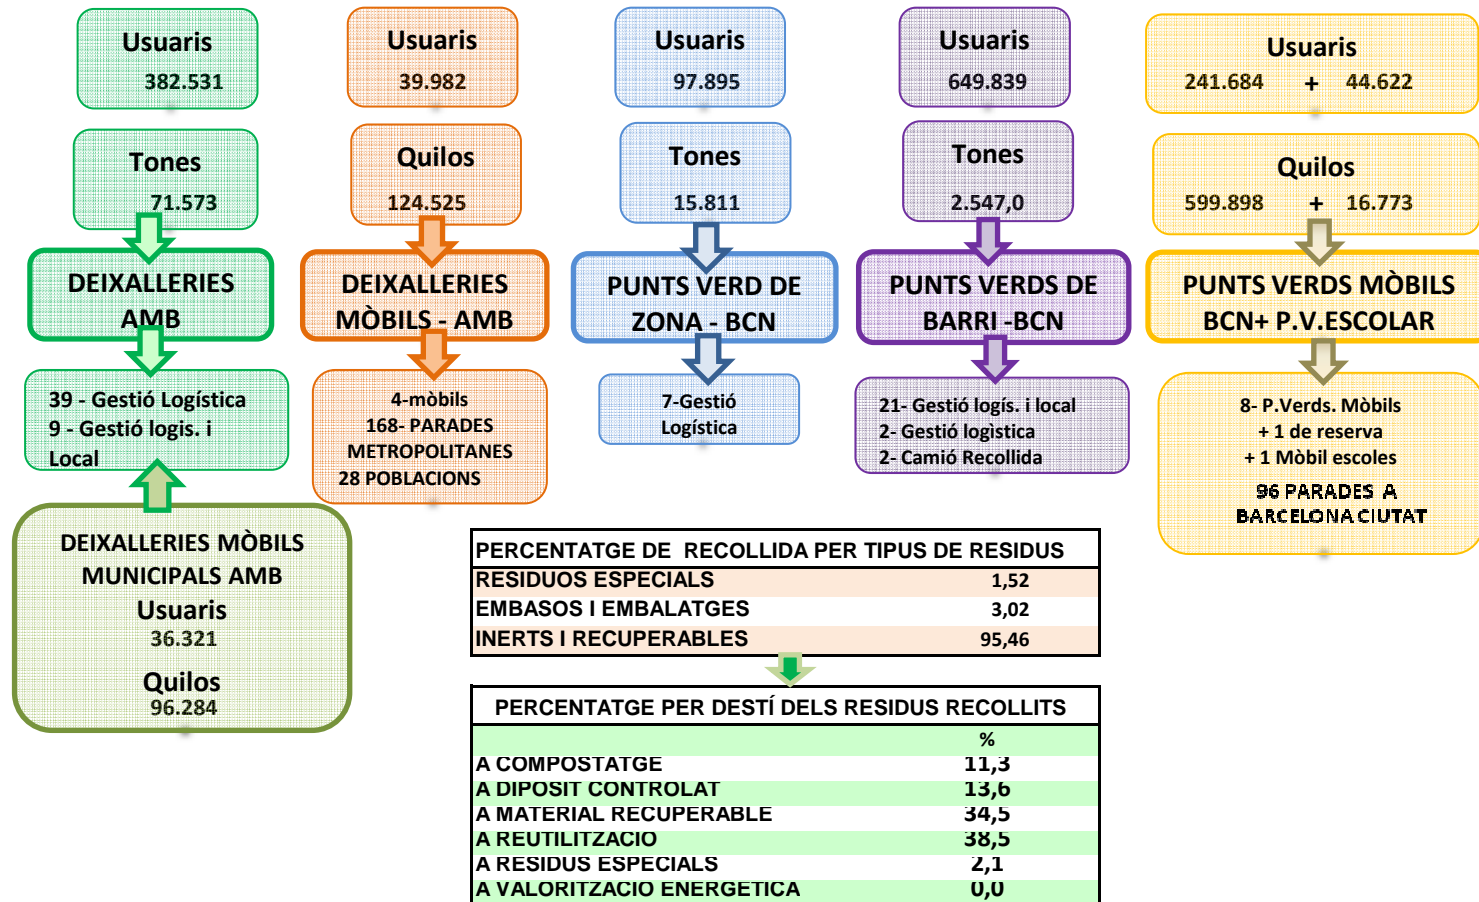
Usuaris
382.531

Tones
71.573

DEIXALLERIES AMB

39 - Gestió Logística
9 - Gestió logis. i Local

DEIXALLERIES MÒBILS MUNICIPALS AMB
Usuaris
36.321
Quilos
96.284

Usuaris
39.982

Quilos
124.525

DEIXALLERIES MÒBILS - AMB

4-mòbils
168- PARADES METROPOLITANES
28 POBLACIONS

Usuaris
97.895

Tones
15.811

PUNTS VERD DE ZONA - BCN

7-Gestió Logística

Usuaris
649.839

Tones
2.547,0

PUNTS VERDS DE BARRI -BCN

21- Gestió logís. i local
2- Gestió logística
2- Camió Recollida

Usuaris
241.684 + 44.622

Quilos
599.898 + 16.773

PUNTS VERDS MÒBILS BCN+ P.V.ESCOLAR

8- P.Verds. Mòbils
+ 1 de reserva
+ 1 Mòbil escoles
96 PARADES A BARCELONA CIUTAT

| PERCENTATGE DE RECOLLIDA PER TIPUS DE RESIDUS | |
|---|---|
| RESIDUOS ESPECIALS | 1,52 |
| EMBASOS I EMBALATGES | 3,02 |
| INERTS I RECUPERABLES | 95,46 |

| PERCENTATGE PER DESTÍ DELS RESIDUS RECOLLITS | |
|---|---|
| | % |
| A COMPOSTATGE | 11,3 |
| A DIPOSIT CONTROLAT | 13,6 |
| A MATERIAL RECUPERABLE | 34,5 |
| A REUTILITZACIO | 38,5 |
| A RESIDUS ESPECIALS | 2,1 |
| A VALORITZACIO ENERGETICA | 0,0 |